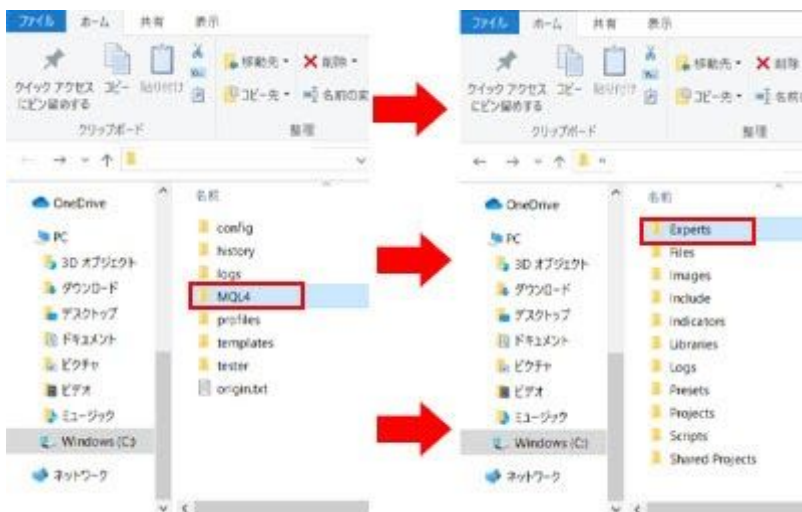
ファイル ホーム 共有 表示

クイック アクセス にピン留めする コピー 貼り付け

移動先 削除 コピー先 名前の変更

クリップボード 整理

OneDrive
PC
3D オブジェクト
ダウンロード
デスクトップ
ドキュメント
ピクチャ
ビデオ
ミュージック
Windows (C:)
ネットワーク

名前
config
history
logs
MQL4
profiles
templates
tester
origin.txt

ファイル ホーム 共有 表示

クイック アクセス にピン留めする コピー 貼り付け

移動先 削除 コピー先 名前の

クリップボード 整理

OneDrive
PC
3D オブジェクト
ダウンロード
デスクトップ
ドキュメント
ピクチャ
ビデオ
ミュージック
Windows (C:)
ネットワーク

名前
Experts
Files
Images
Include
Indicators
Libraries
Logs
Presets
Projects
Scripts
Shared Projects